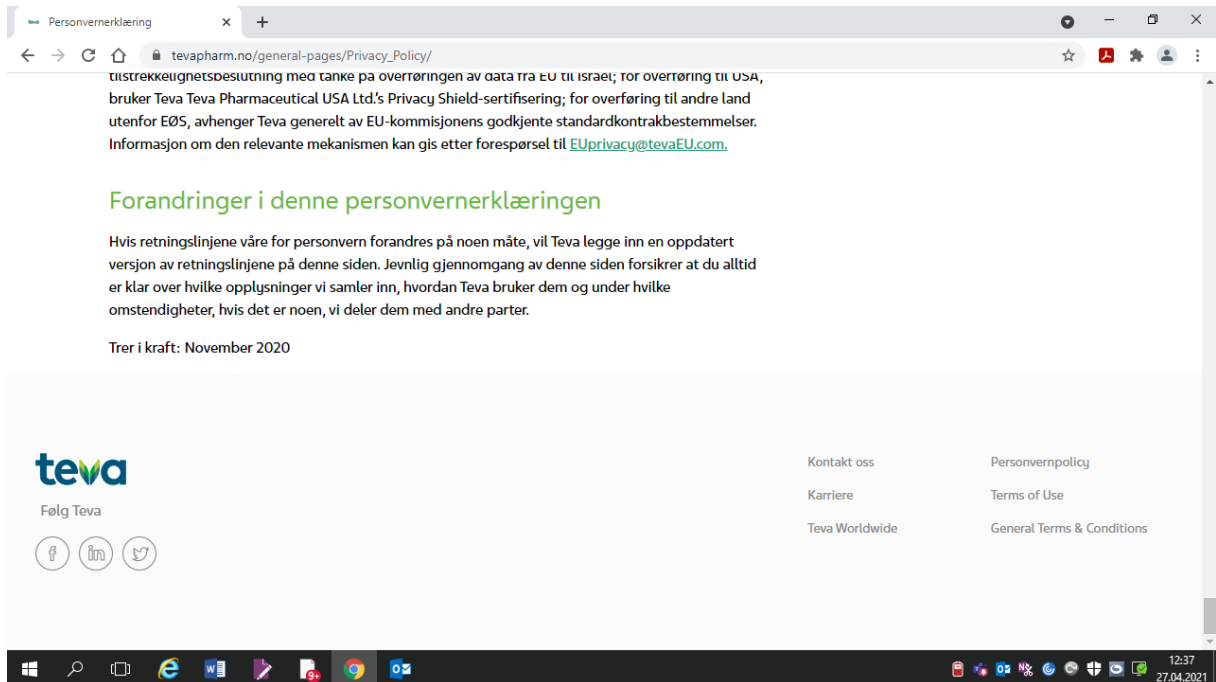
Personvernerklæring

tevapharm.no/general-pages/Privacy_Policy/

tilstrekkelighetsbeslutning med tanke på overføringen av data fra EU til Israel; for overføring til USA, bruker Teva Teva Pharmaceutical USA Ltd.'s Privacy Shield-sertifisering; for overføring til andre land utenfor EØS, avhenger Teva generelt av EU-kommisjonens godkjente standardkontrakbestemmelser. Informasjon om den relevante mekanismen kan gis etter forespørsel til EUprivacy@tevaEU.com.

Forandringer i denne personvernerklæringen

Hvis retningslinjene våre for personvern forandres på noen måte, vil Teva legge inn en oppdatert versjon av retningslinjene på denne siden. Jevnlig gjennomgang av denne siden forsikrer at du alltid er klar over hvilke opplysninger vi samler inn, hvordan Teva bruker dem og under hvilke omstendigheter, hvis det er noen, vi deler dem med andre parter.

Trer i kraft: November 2020

teva

Følg Teva

Kontakt oss
Karriere
Teva Worldwide

Personvernpolicy
Terms of Use
General Terms & Conditions

12:37
27.04.2021